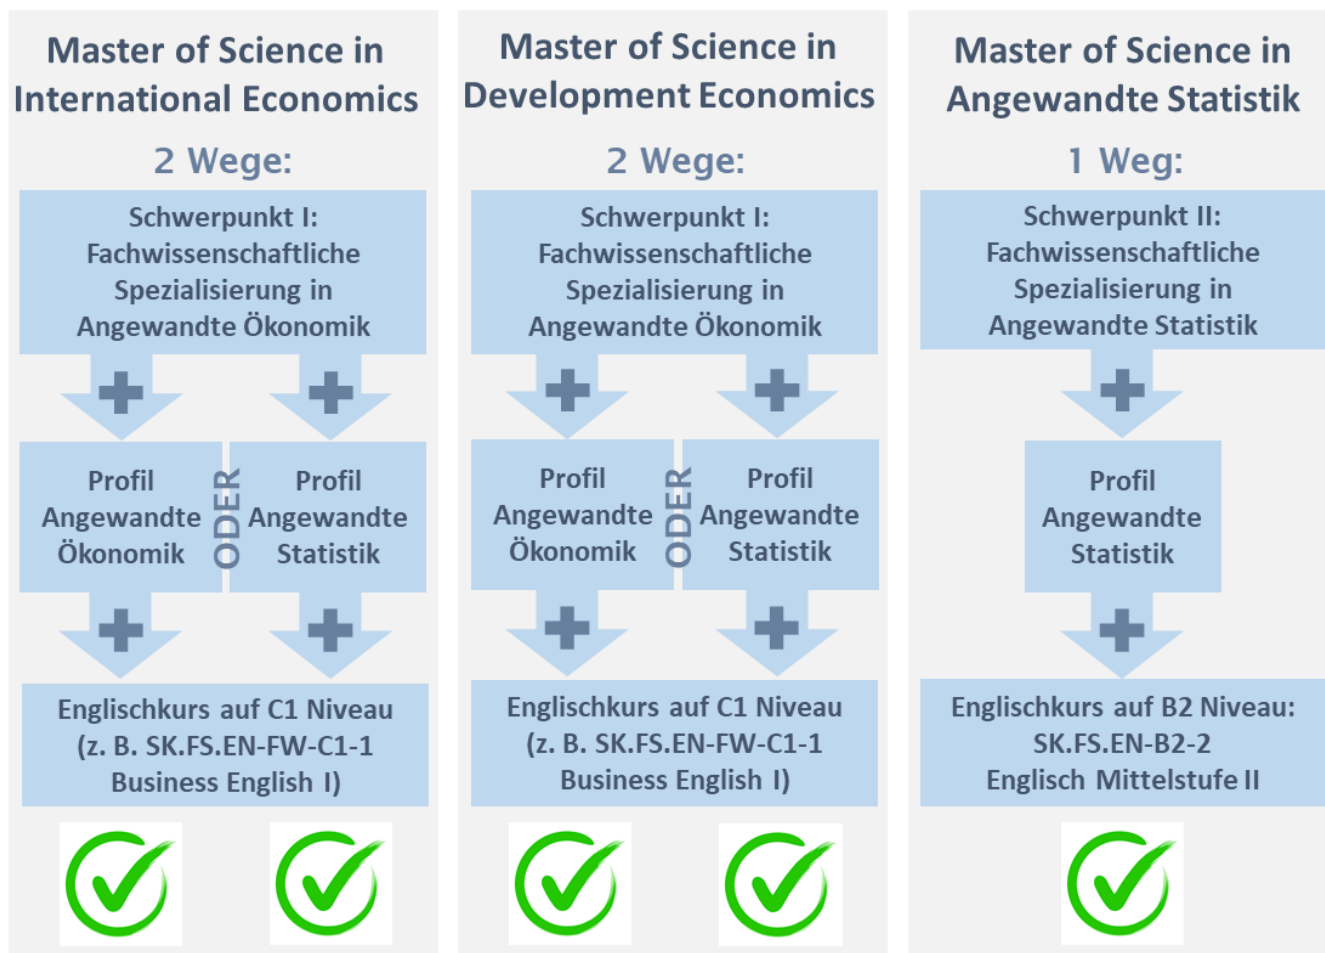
Master of Science in International Economics

2 Wege:

Schwerpunkt I: Fachwissenschaftliche Spezialisierung in Angewandte Ökonomik

Profil Angewandte Ökonomik

ODER

Profil Angewandte Statistik

Englischkurs auf C1 Niveau (z. B. SK.FS.EN-FW-C1-1 Business English I)

Master of Science in Development Economics

2 Wege:

Schwerpunkt I: Fachwissenschaftliche Spezialisierung in Angewandte Ökonomik

Profil Angewandte Ökonomik

ODER

Profil Angewandte Statistik

Englischkurs auf C1 Niveau (z. B. SK.FS.EN-FW-C1-1 Business English I)

Master of Science in Angewandte Statistik

1 Weg:

Schwerpunkt II: Fachwissenschaftliche Spezialisierung in Angewandte Statistik

Profil Angewandte Statistik

Englischkurs auf B2 Niveau: SK.FS.EN-B2-2 Englisch Mittelstufe II